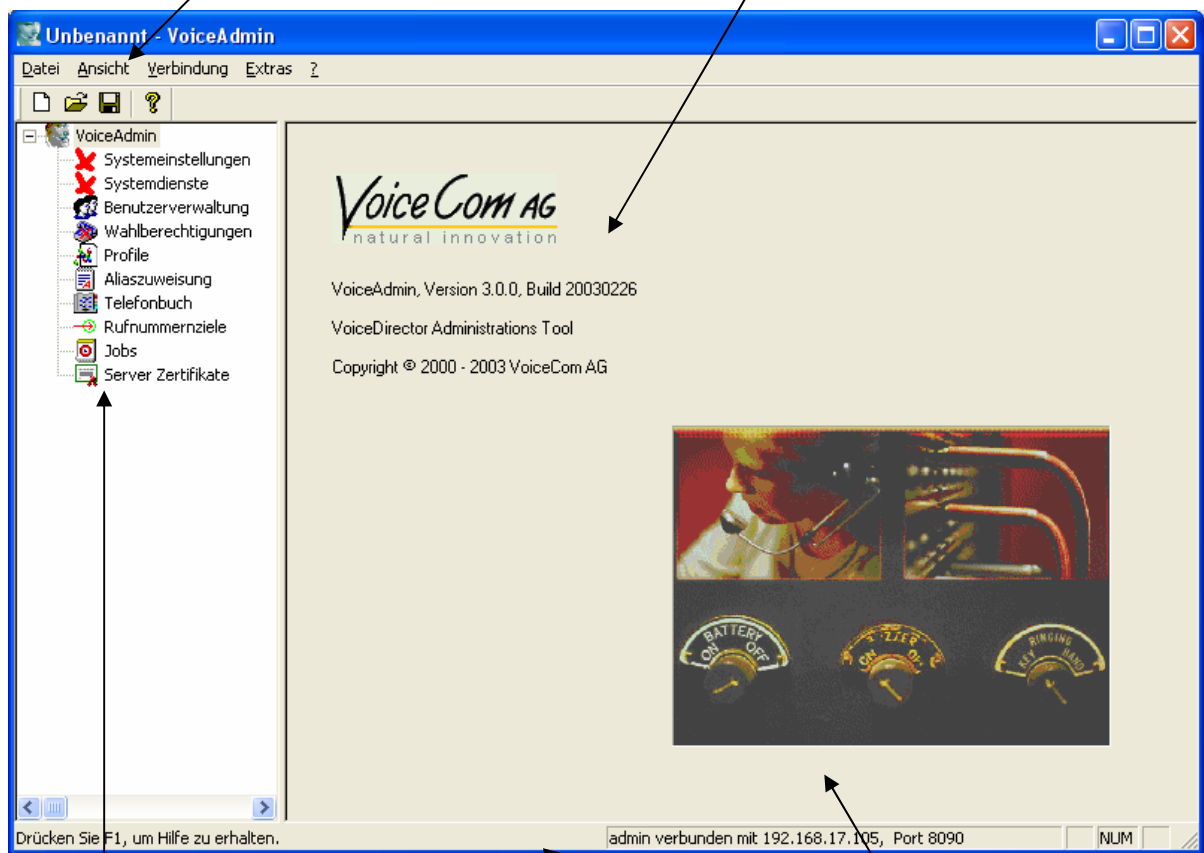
Unbenannt - VoiceAdmin

Datei Ansicht Verbindung Extras ?

VoiceAdmin
Systemeinstellungen
Systemdienste
Benutzerverwaltung
Wahlberechtigungen
Profile
Aliaszuweisung
Telefonbuch
Rufnummernziele
Jobs
Server Zertifikate

VoiceCom AG
natural innovation

VoiceAdmin, Version 3.0.0, Build 20030226

VoiceDirector Administrations Tool

Copyright © 2000 - 2003 VoiceCom AG

BATTERY
ON OFF
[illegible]
ON OFF
RINGING
KEY HAND

Drücken Sie F1, um Hilfe zu erhalten.

admin verbunden mit 192.168.17.105, Port 8090

NUM